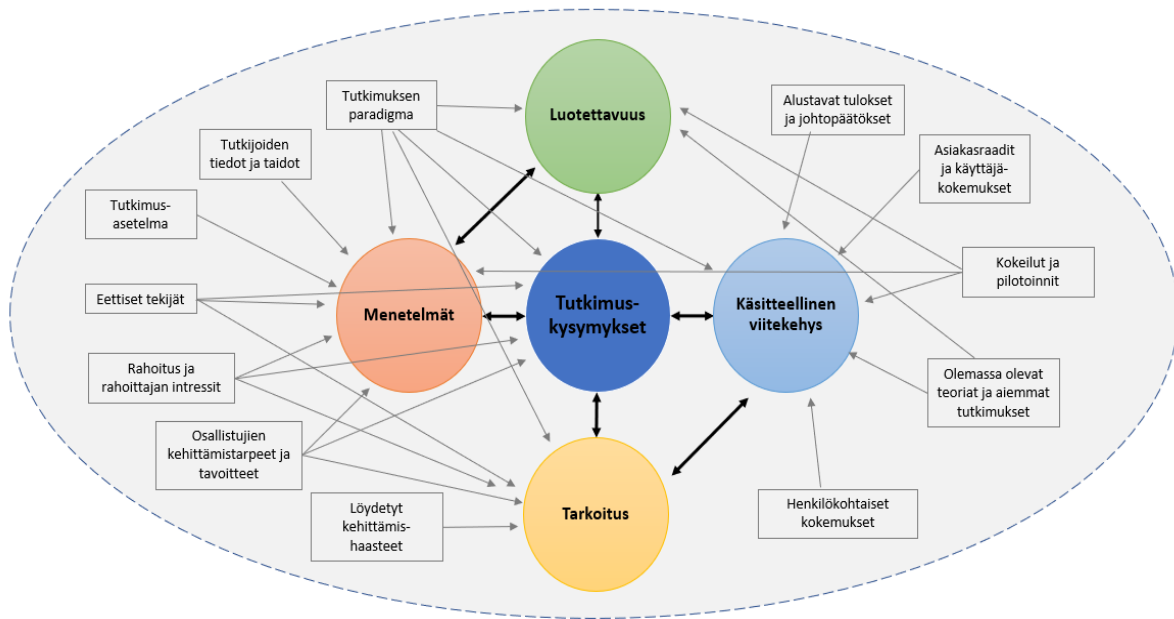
Tutkimuksen paradigma

Luotettavuus

Alustavat tulokset ja johtopäätökset

Tutkijoiden tiedot ja taidot

Asiakasraadit ja käyttäjä-kokemukset

Tutkimus-asetelma

Kokeilut ja pilotoinnit

Eettiset tekijät

Menetelmät

Tutkimus-kysymykset

Käsitteellinen viitekehys

Rahoitus ja rahoittajan intressit

Olemassa olevat teoriat ja aiemmat tutkimukset

Osallistujien kehittämistarpeet ja tavoitteet

Tarkoitus

Löydetyt kehittämis-haasteet

Henkilökohtaiset kokemukset